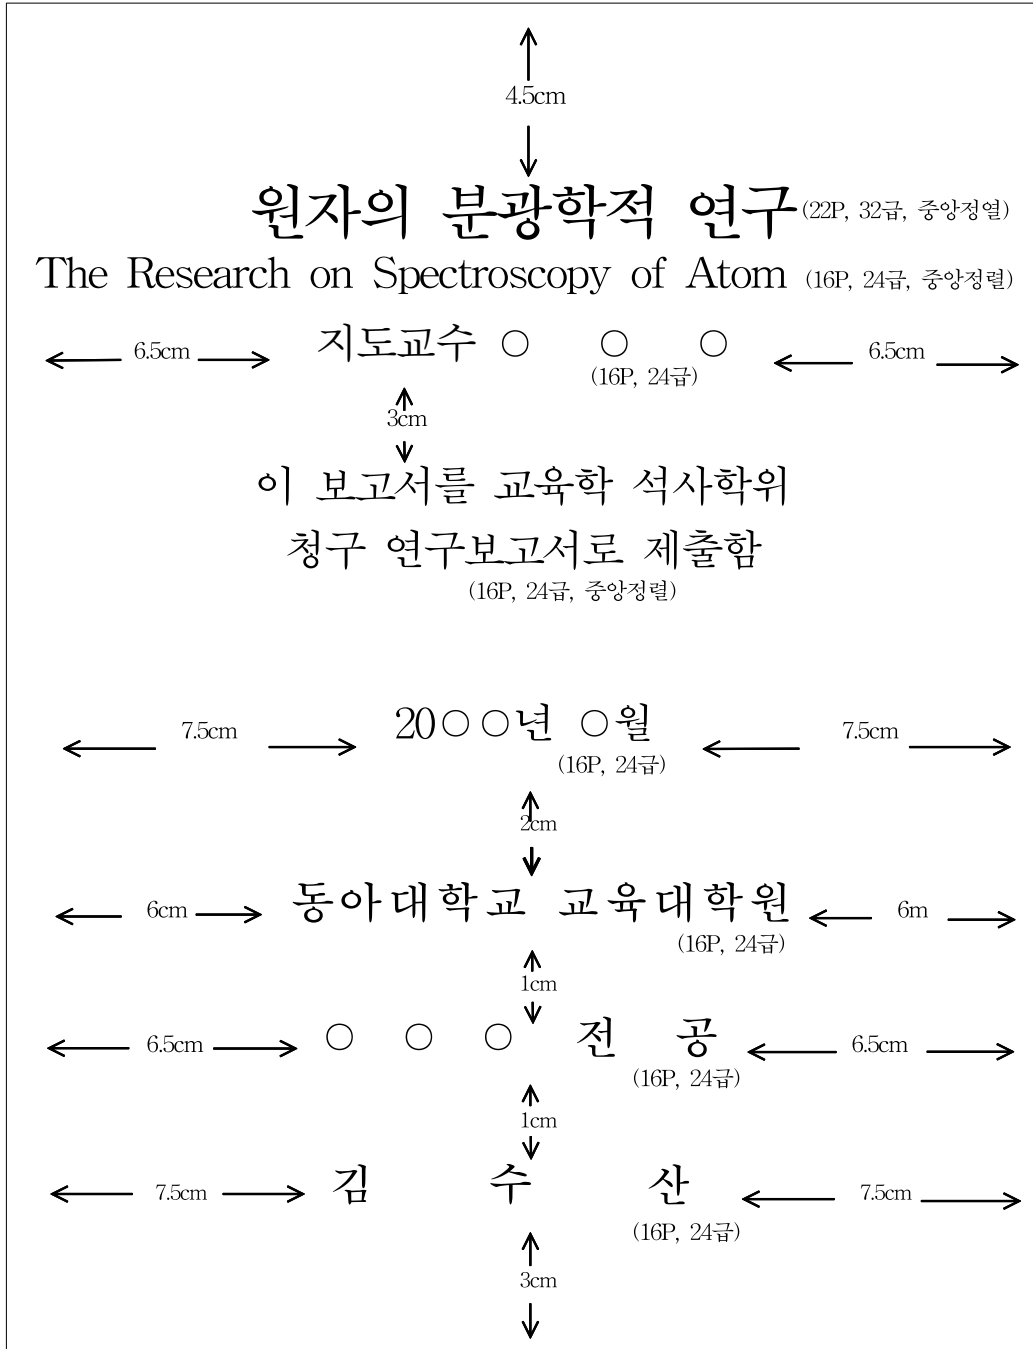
4.5cm

원자의 분광학적 연구(22P, 32급, 중앙정열)

The Research on Spectroscopy of Atom (16P, 24급, 중앙정렬)

6.5cm 지도교수 ○ ○ ○ 6.5cm
(16P, 24급)

3cm

이 보고서를 교육학 석사학위
청구 연구보고서로 제출함
(16P, 24급, 중앙정렬)

7.5cm 20○○년 ○월 7.5cm
(16P, 24급)

2cm

6cm 동아대학교 교육대학원 6m
(16P, 24급)

1cm

6.5cm ○ ○ ○ 전 공 6.5cm
(16P, 24급)

1cm

7.5cm 김 수 산 7.5cm
(16P, 24급)

3cm